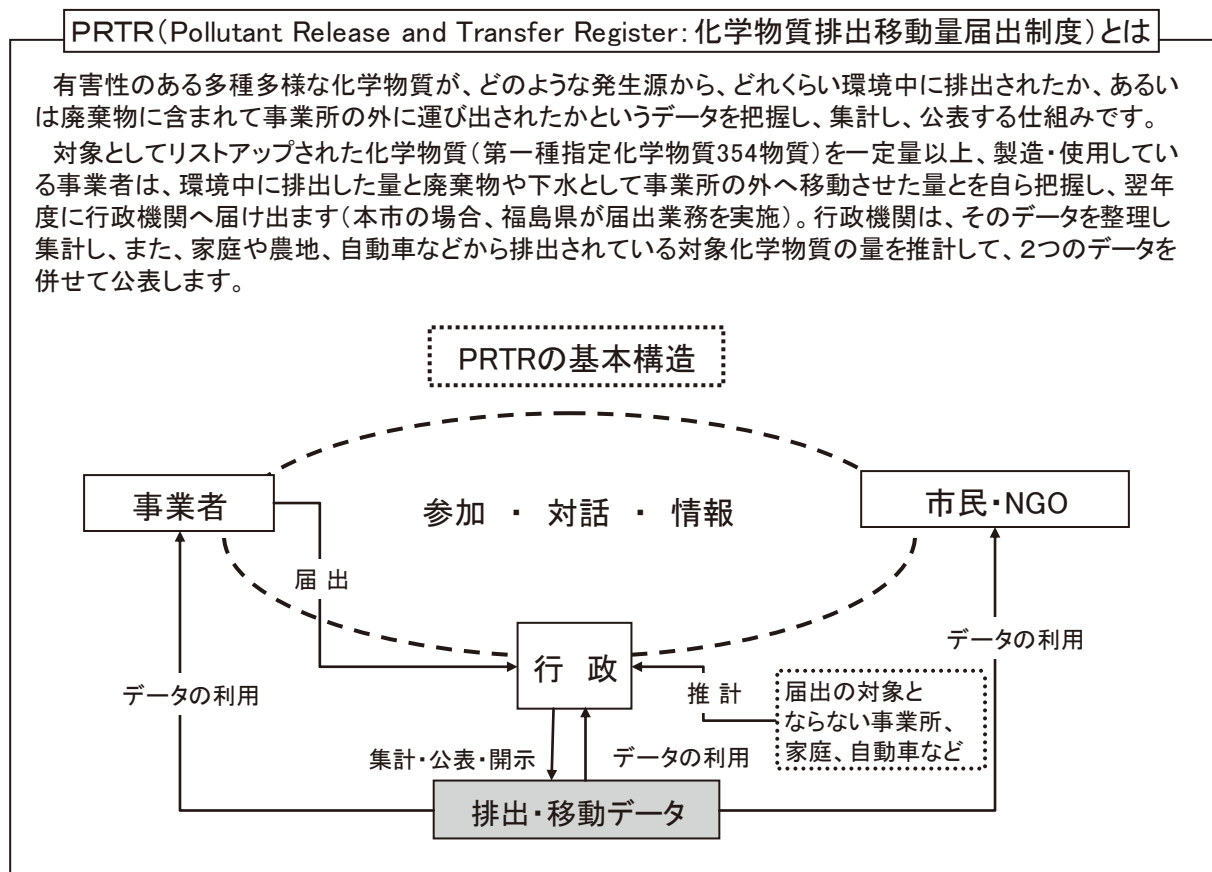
PRTR(Pollutant Release and Transfer Register: 化学物質排出移動量届出制度)とは

有害性のある多種多様な化学物質が、どのような発生源から、どれくらい環境中に排出されたか、あるいは廃棄物に含まれて事業所の外に運び出されたかというデータを把握し、集計し、公表する仕組みです。

対象としてリストアップされた化学物質(第一種指定化学物質354物質)を一定量以上、製造・使用している事業者は、環境中に排出した量と廃棄物や下水として事業所の外へ移動させた量とを自ら把握し、翌年度に行政機関へ届け出ます(本市の場合、福島県が届出業務を実施)。行政機関は、そのデータを整理し集計し、また、家庭や農地、自動車などから排出されている対象化学物質の量を推計して、2つのデータを併せて公表します。

PRTRの基本構造

事業者

参加 ・ 対話 ・ 情報

市民・NGO

届出

行 政

推 計

届出の対象とならない事業所、家庭、自動車など

データの利用

データの利用

集計・公表・開示

データの利用

排出・移動データ